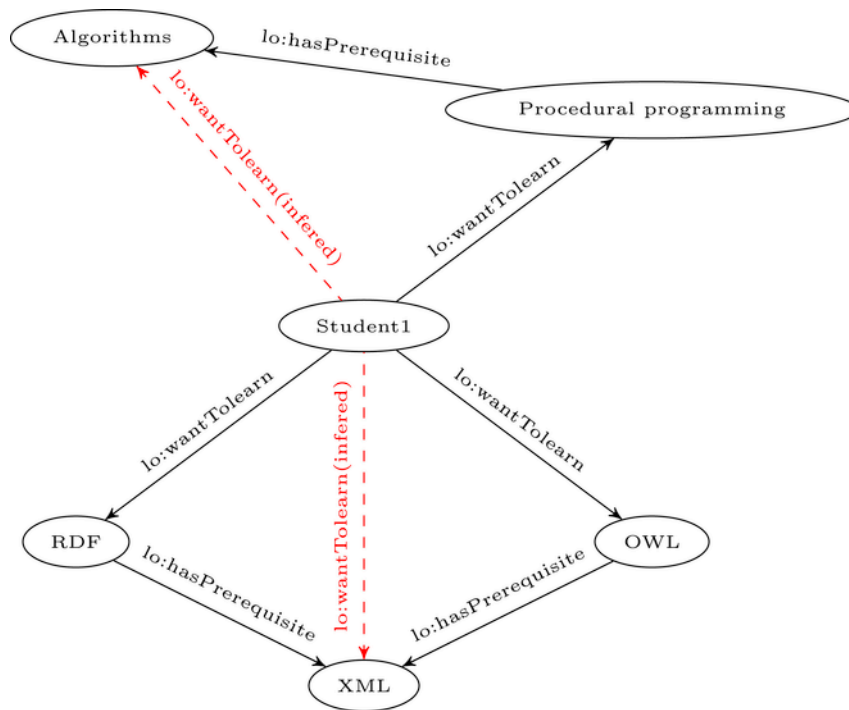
Algorithms

lo:hasPrerequisite

Procedural programming

lo:wantTolearn(infered)

lo:wantTolearn

Student1

lo:wantTolearn

lo:wantTolearn(infered)

lo:wantTolearn

RDF

OWL

lo:hasPrerequisite

lo:hasPrerequisite

XML